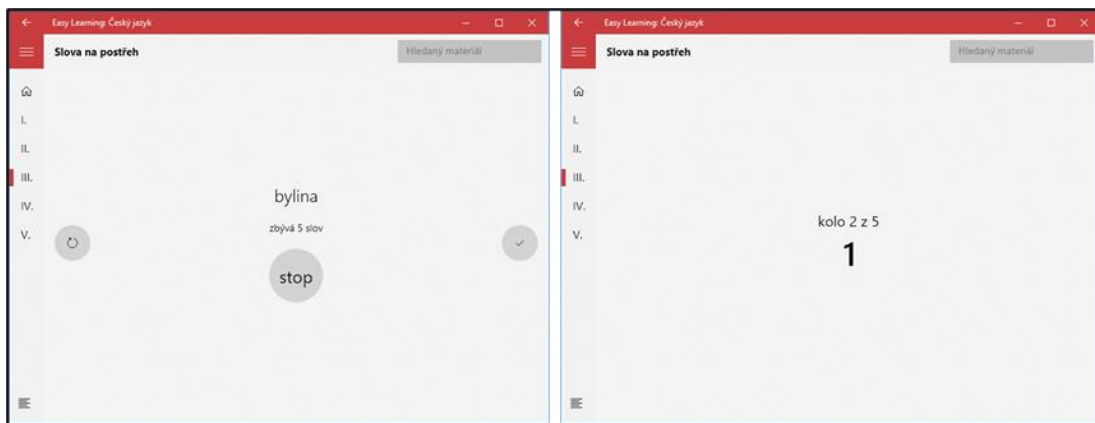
Easy Learning: Český jazyk

Slova na postřeh

Hledaný materiál

I.
II.
III.
IV.
V.

bylina

zbývá 5 slov

stop

Easy Learning: Český jazyk

Slova na postřeh

Hledaný materiál

I.
II.
III.
IV.
V.

kolo 2 z 5

1